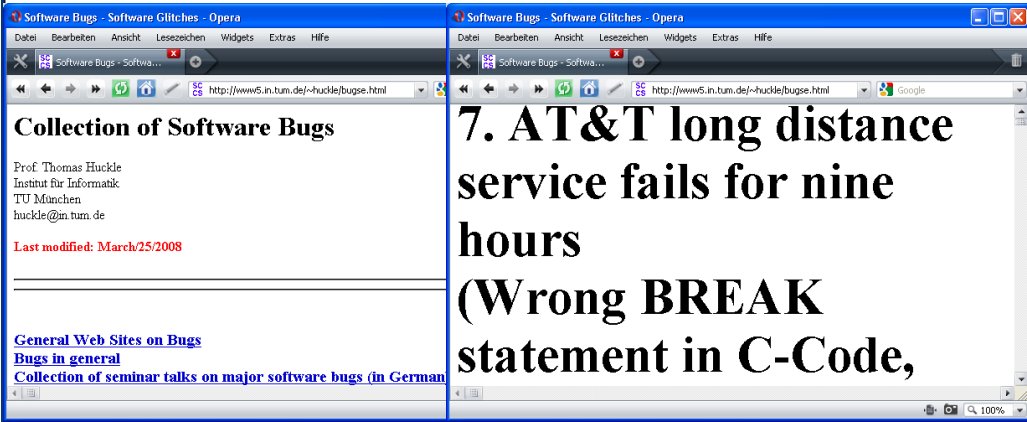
Software Bugs - Software Glitches - Opera

Datei Bearbeiten Ansicht Lesezeichen Widgets Extras Hilfe

Software Bugs - Softwa...

http://www5.in.tum.de/~huckle/bugse.html

Collection of Software Bugs

Prof. Thomas Huckle
Institut für Informatik
TU München
huckle@in.tum.de

Last modified: March/25/2008

General Web Sites on Bugs
Bugs in general
Collection of seminar talks on major software bugs (in German

Software Bugs - Software Glitches - Opera

Datei Bearbeiten Ansicht Lesezeichen Widgets Extras Hilfe

Software Bugs - Softwa...

http://www5.in.tum.de/~huckle/bugse.html

Google

7. AT&T long distance service fails for nine hours (Wrong BREAK statement in C-Code,

100%